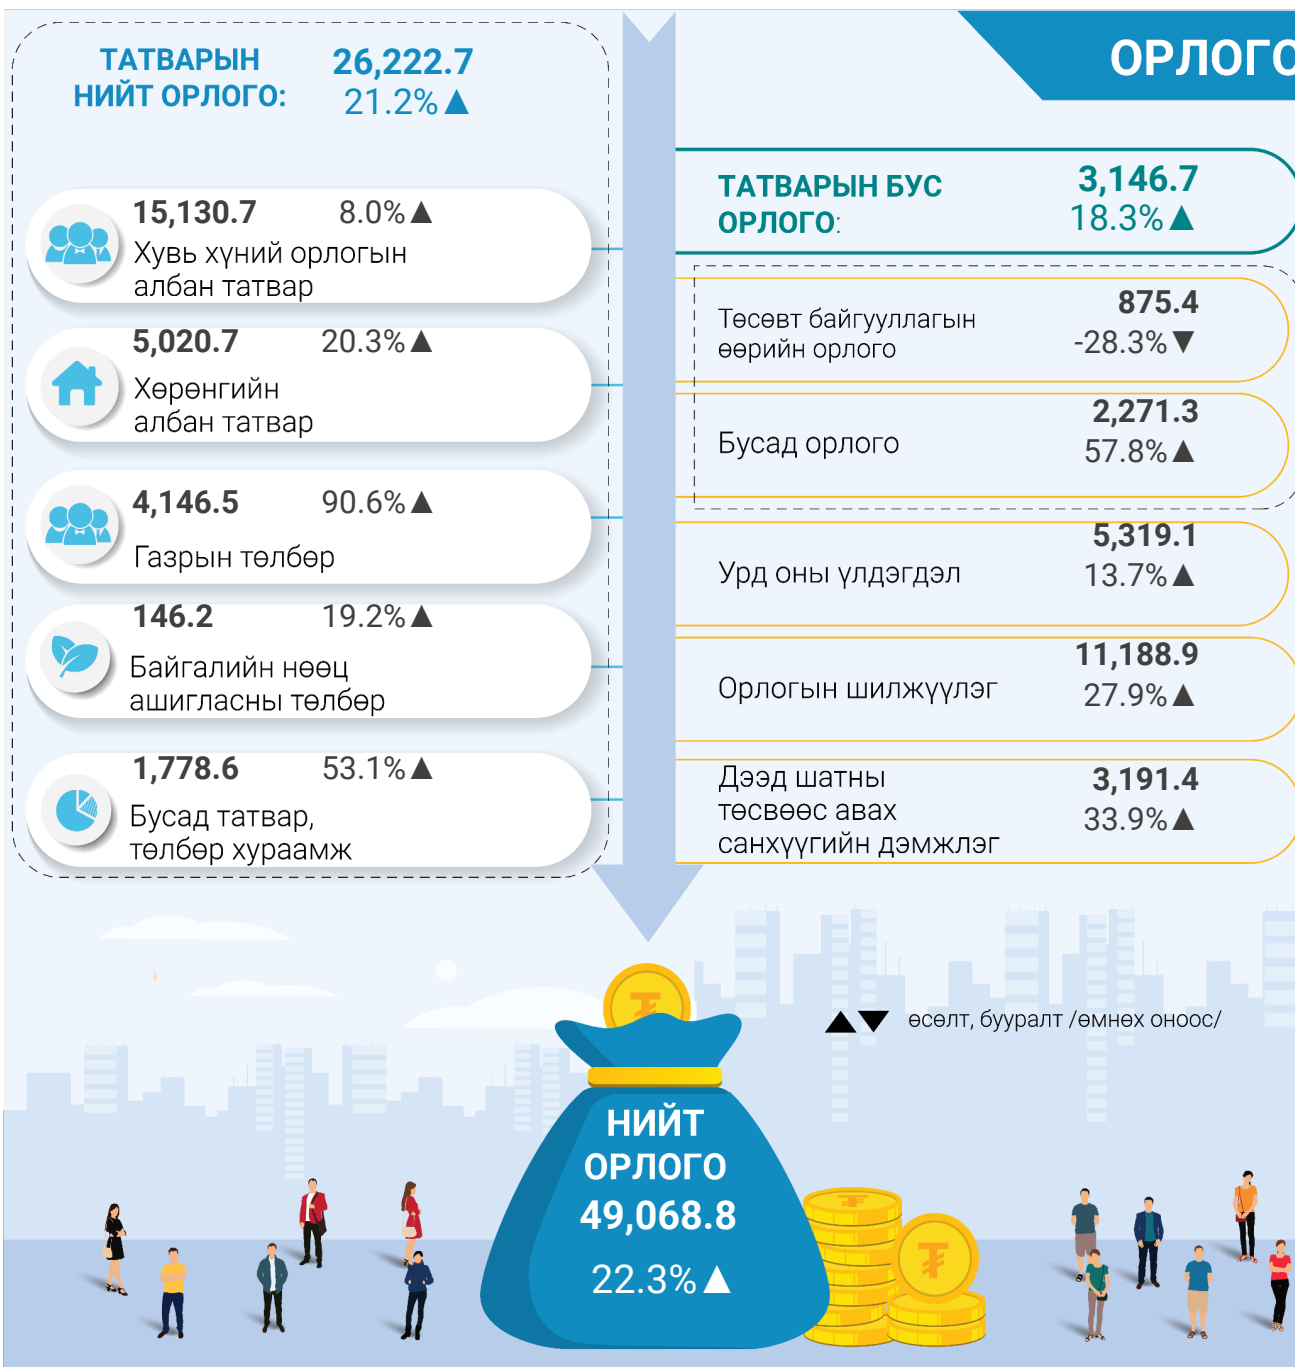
ТАТВАРЫН НИЙТ ОРЛОГО: 26,222.7 21.2%▲

ОРЛОГО

15,130.7 8.0%▲
Хувь хүний орлогын албан татвар

5,020.7 20.3%▲
Хөрөнгийн албан татвар

4,146.5 90.6%▲
Газрын төлбөр

146.2 19.2%▲
Байгалийн нөөц ашигласны төлбөр

1,778.6 53.1%▲
Бусад татвар, төлбөр хураамж

ТАТВАРЫН БУС ОРЛОГО: 3,146.7 18.3%▲

Төсөвт байгууллагын өөрийн орлого 875.4 -28.3%▼

Бусад орлого 2,271.3 57.8%▲

Урд оны үлдэгдэл 5,319.1 13.7%▲

Орлогын шилжүүлэг 11,188.9 27.9%▲

Дээд шатны төсвөөс авах санхүүгийн дэмжлэг 3,191.4 33.9%▲

▲▼ өсөлт, бууралт /өмнөх оноос/

НИЙТ ОРЛОГО 49,068.8 22.3%▲